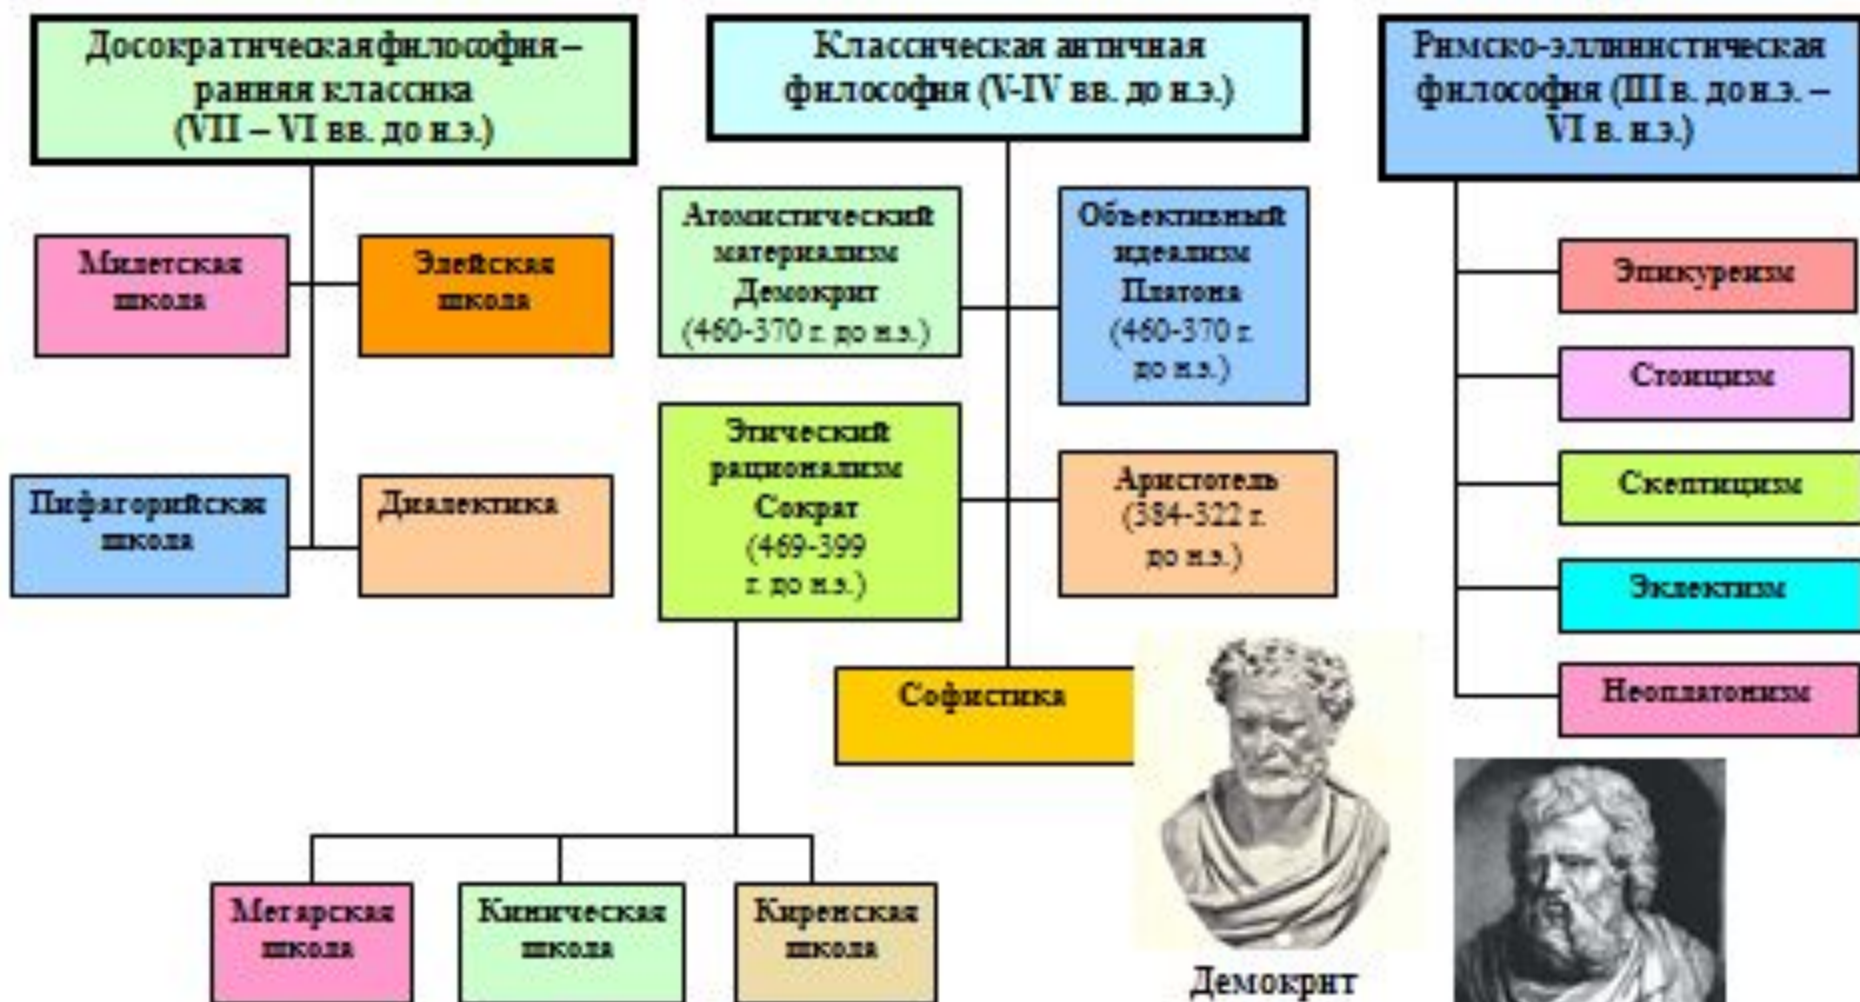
Досократическая философия – ранняя классика (VII – VI вв. до н.э.)

Милетская школа

Элейская школа

Пифагорийская школа

Диалектика

Классическая античная философия (V-IV вв. до н.э.)

Атомистический материализм Демокрит (460-370 г. до н.э.)

Объективный идеализм Платона (460-370 г. до н.э.)

Этический рационализм Сократ (469-399 г. до н.э.)

Аристотель (384-322 г. до н.э.)

Софистика

Мегарская школа

Киническая школа

Киренская школа

Римско-эллинистическая философия (III в. до н.э. – VI в. н.э.)

Эпикуреизм

Стоицизм

Скептицизм

Эклектизм

Неоплатонизм

Демокрит